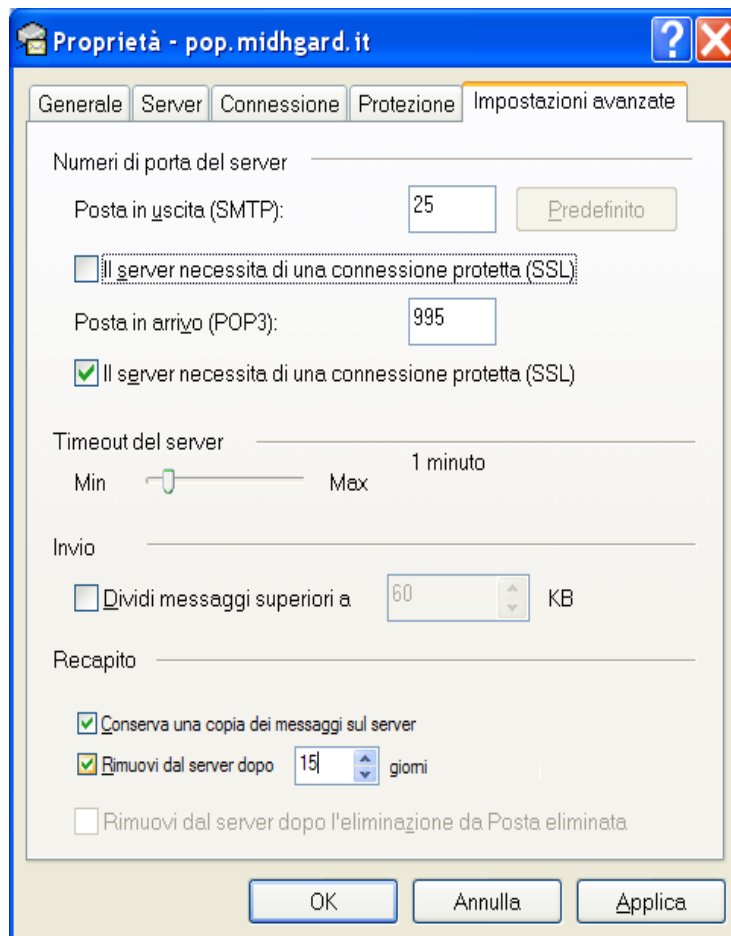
Proprietà - pop.midhgard.it

Generale | Server | Connessione | Protezione | Impostazioni avanzate

Numeri di porta del server

Posta in uscita (SMTP): 25 Predefinito

Il server necessita di una connessione protetta (SSL)

Posta in arrivo (POP3): 995

Il server necessita di una connessione protetta (SSL)

Timeout del server

Min Max 1 minuto

Invio

Dividi messaggi superiori a 60 KB

Recapito

Conserva una copia dei messaggi sul server

Rimuovi dal server dopo 15 giorni

Rimuovi dal server dopo l'eliminazione da Posta eliminata

OK Annulla Applica